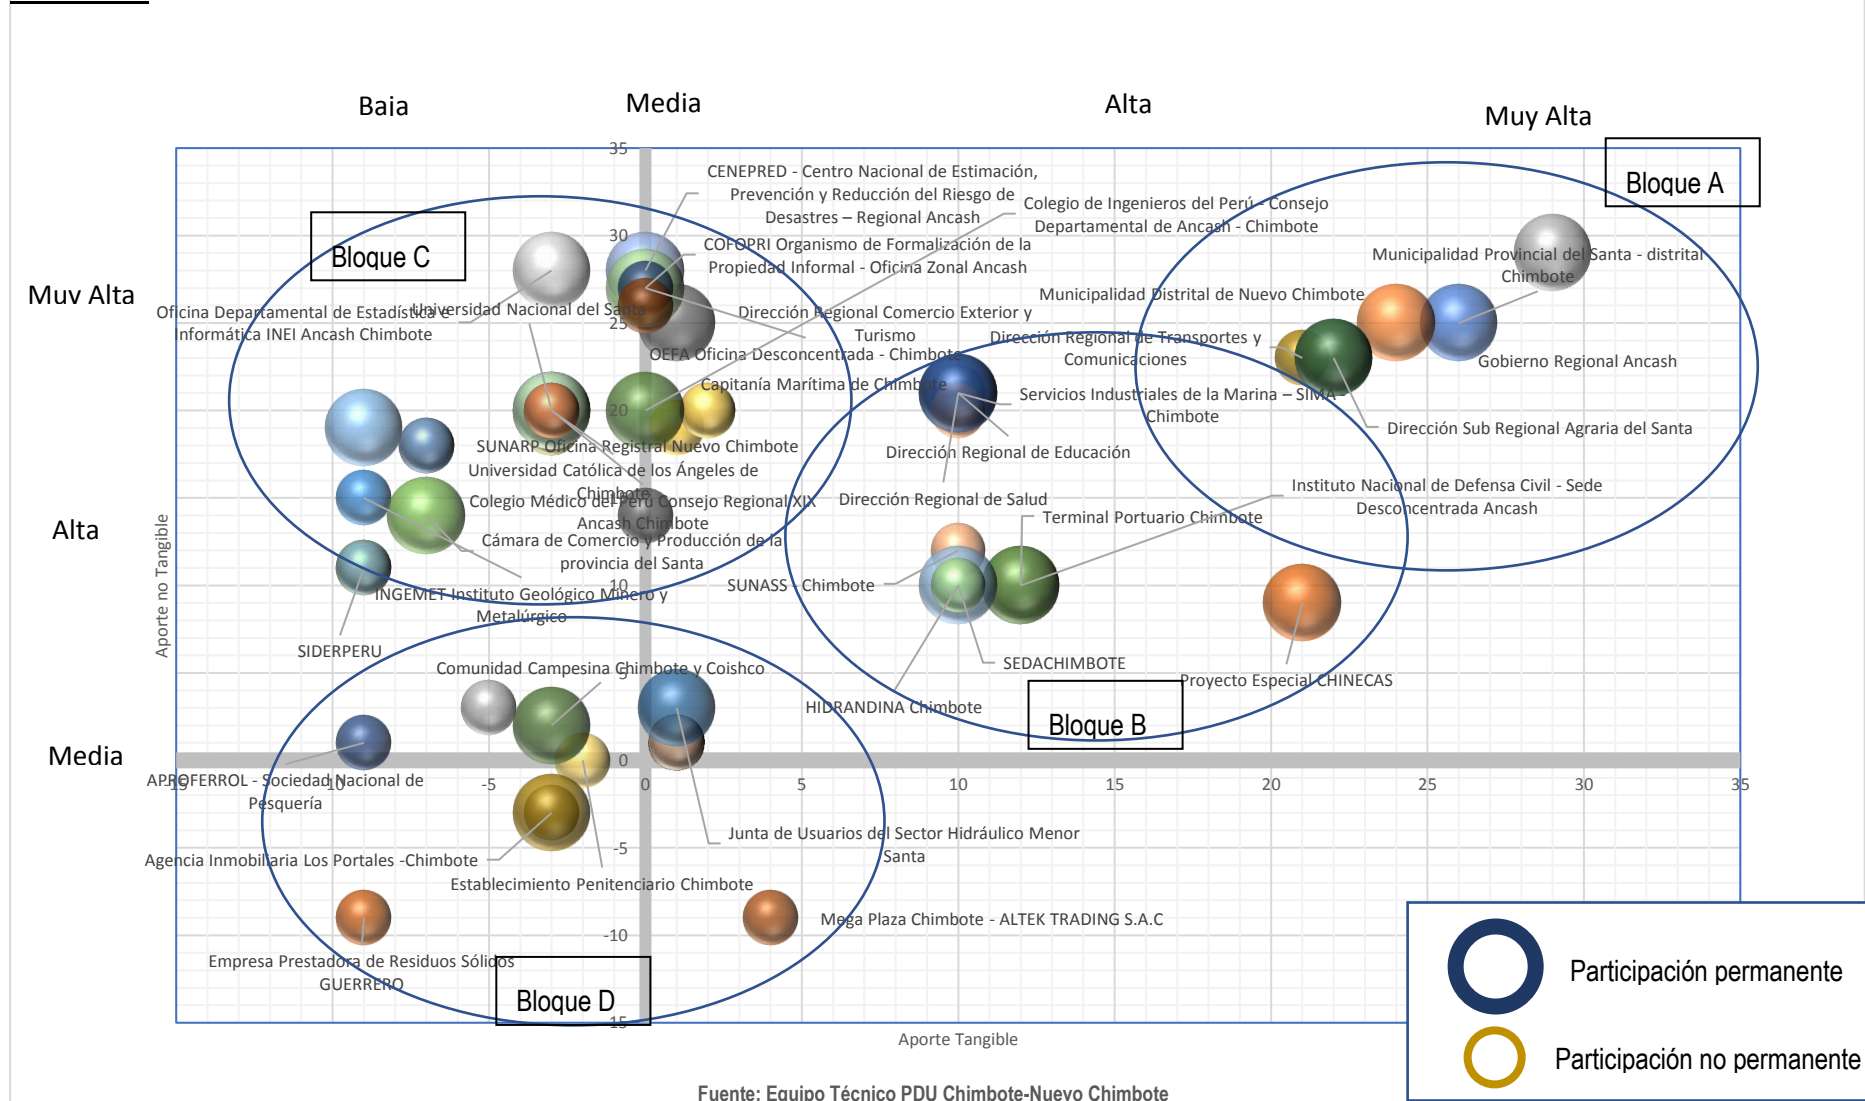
Baja
Media
Alta
Muy Alta

Bloque A
Bloque B
Bloque C
Bloque D

Muy Alta
Alta
Media

35
30
25
20
10
5
0
-5
-10
-15

-15
-10
-5
0
5
10
15
20
25
30
35

CENEPRED - Centro Nacional de Estimación, Prevención y Reducción del Riesgo de Desastres – Regional Ancash
Colegio de Ingenieros del Perú - Consejo Departamental de Ancash - Chimbote
COFOPRI Organismo de Formalización de la Propiedad Informal - Oficina Zonal Ancash
Municipalidad Provincial del Santa - distrital Chimbote
Municipalidad Distrital de Nuevo Chimbote
Oficina Departamental de Estadística e Informática INEI Ancash Chimbote
Universidad Nacional del Santa
Dirección Regional Comercio Exterior y Turismo
Dirección Regional de Transportes y Comunicaciones
OEFA Oficina Desconcentrada - Chimbote
Gobierno Regional Ancash
Capitanía Marítima de Chimbote
Servicios Industriales de la Marina – SIMA Chimbote
Dirección Sub Regional Agraria del Santa
SUNARP Oficina Registral Nuevo Chimbote
Dirección Regional de Educación
Universidad Católica de los Ángeles de Chimbote
Colegio Médico del Perú Consejo Regional XIX Ancash Chimbote
Dirección Regional de Salud
Instituto Nacional de Defensa Civil - Sede Desconcentrada Ancash
Terminal Portuario Chimbote
Cámara de Comercio y Producción de la provincia del Santa
SUNASS - Chimbote
INGEMET Instituto Geológico Minero y Metalúrgico
SIDERPERU
SEDACHIMBOTE
Comunidad Campesina Chimbote y Coishco
Proyecto Especial CHINECAS
HIDRANDINA Chimbote
APROFERROL - Sociedad Nacional de Pesquería
Junta de Usuarios del Sector Hidráulico Menor Santa
Agencia Inmobiliaria Los Portales -Chimbote
Establecimiento Penitenciario Chimbote
Mega Plaza Chimbote - ALTEK TRADING S.A.C
Empresa Prestadora de Residuos Sólidos GUERRERO

Aporte no Tangible
Aporte Tangible

Participación permanente
Participación no permanente

Fuente: Equipo Técnico PDU Chimbote-Nuevo Chimbote